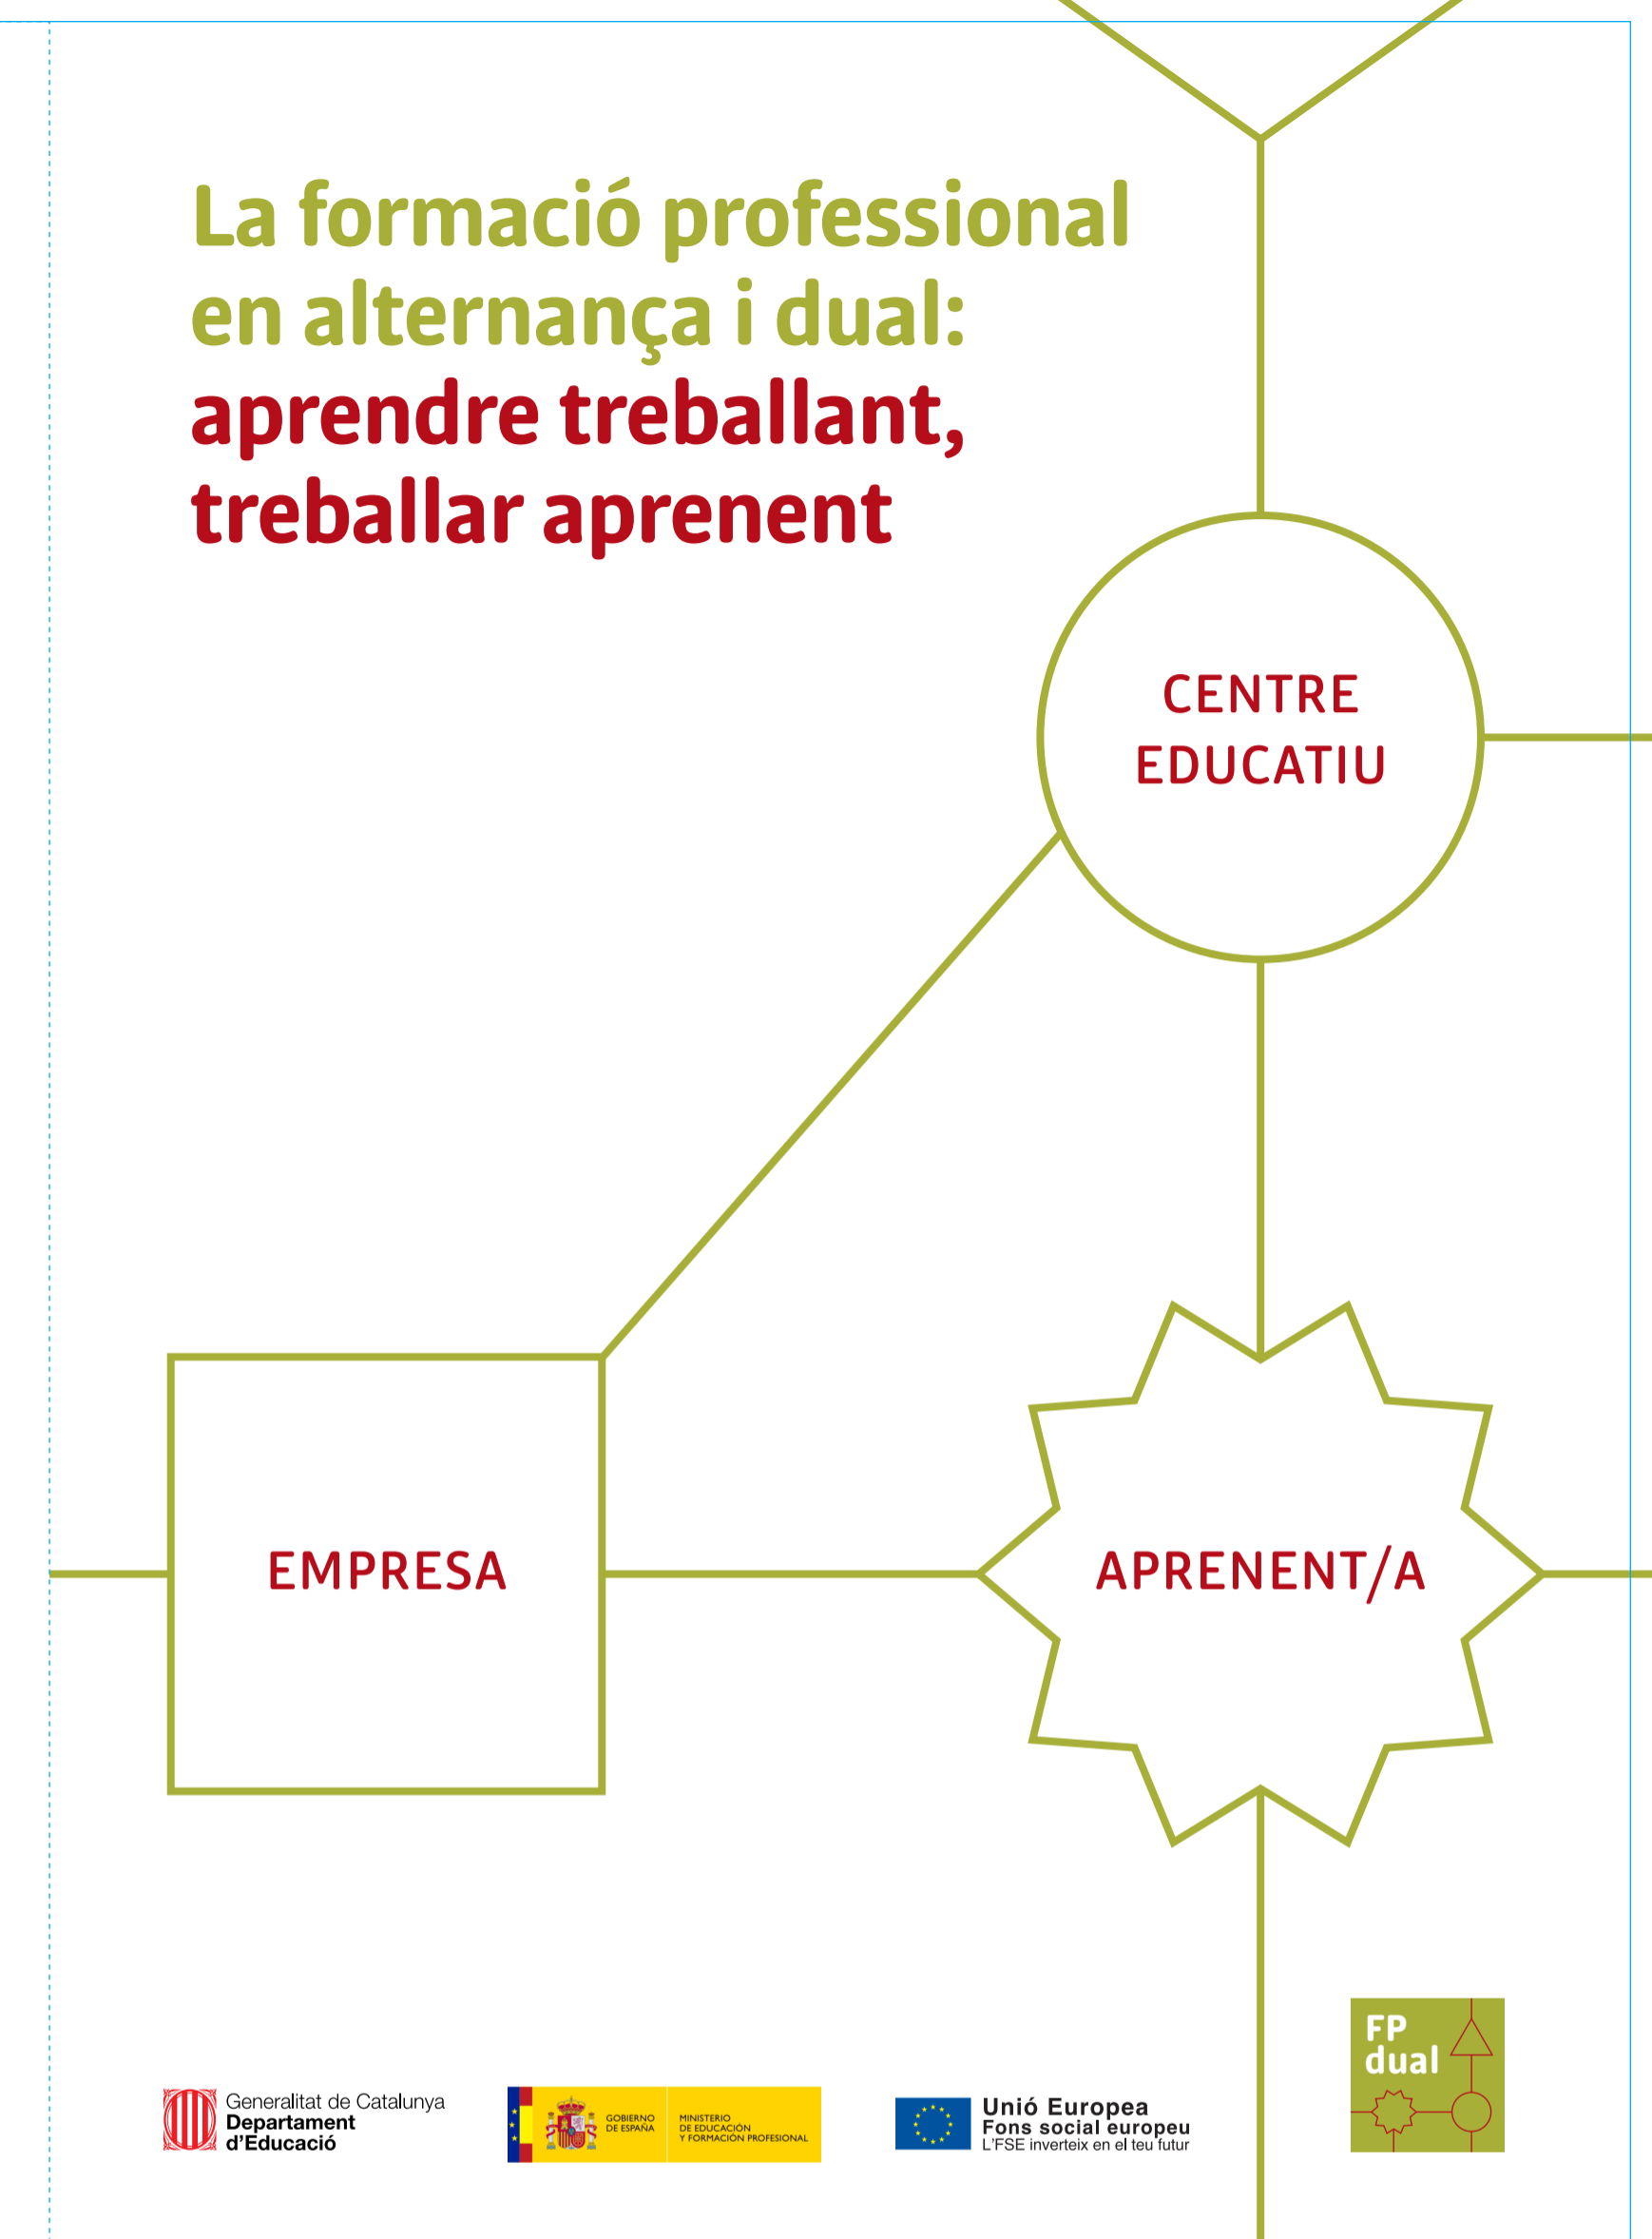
La formació professional en alternança i dual: aprendre treballant, treballar aprenent

CENTRE EDUCATIU

EMPRESA

APRENENT/A

FP dual

Generalitat de Catalunya
Departament d'Educació

GOBIERNO DE ESPAÑA
MINISTERIO DE EDUCACIÓN Y FORMACIÓN PROFESIONAL

Unió Europea
Fons social europeu
L'FSE inverteix en el teu futur